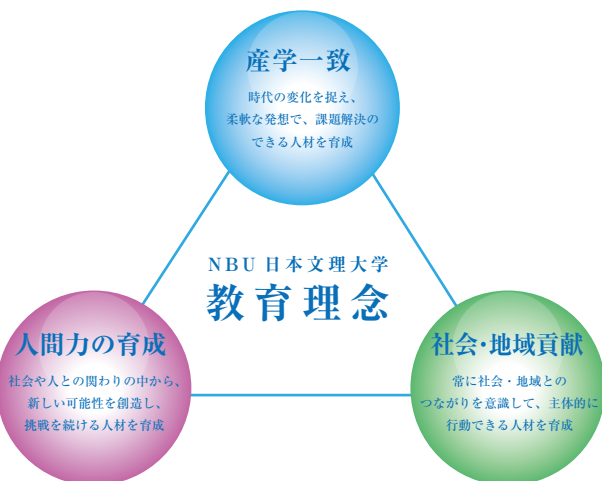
産学一致

時代の変化を捉え、
柔軟な発想で、課題解決の
できる人材を育成

NBU 日本文理大学
教育理念

人間力の育成

社会や人との関わりの中から、
新しい可能性を創造し、
挑戦を続ける人材を育成

社会・地域貢献

常に社会・地域との
つながりを意識して、主体的に
行動できる人材を育成